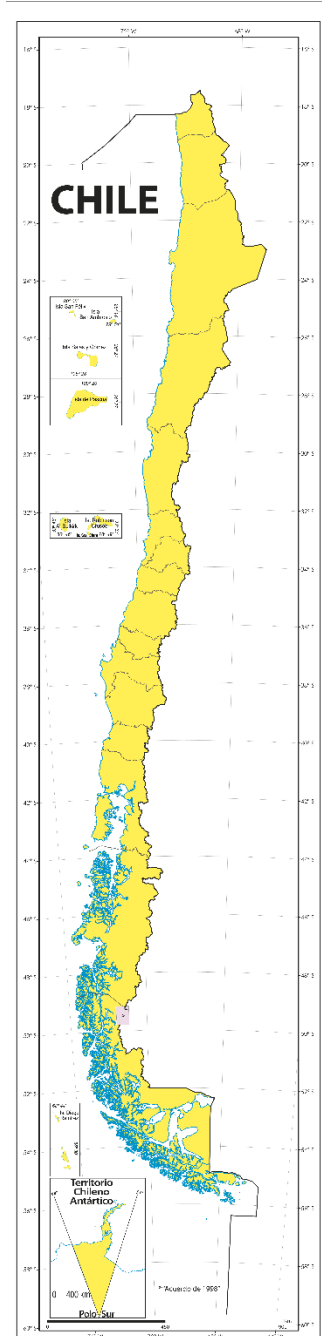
CHILE

Isla San Félix
Isla San Ambrosio
Isla Sala y Gómez
Isla de Pascua

Isla Alejandro Selkirk
Isla Robinson Crusoe
Islas Juan Fernández

Islas Diego Ramírez

Territorio Chileno Antártico

0 400 km

Polo Sur

"Acuerdo de 1998"

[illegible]